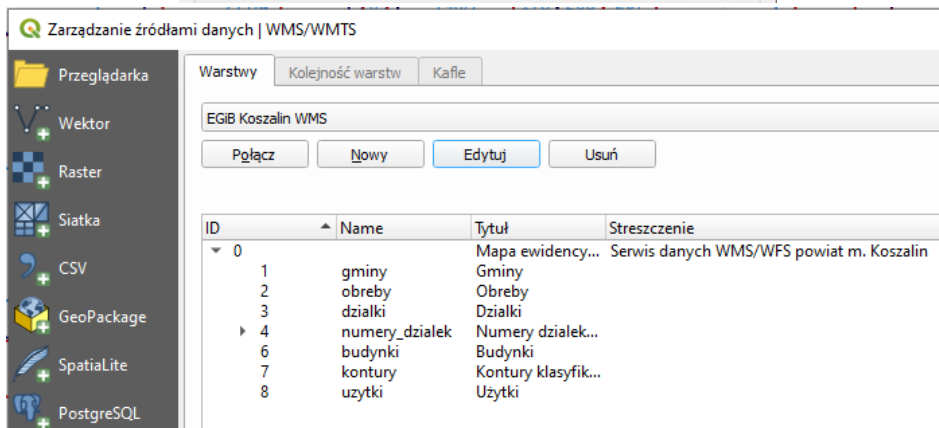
Zarządzanie źródłami danych | WMS/WMTS

Przeglądarka
Wektor
Raster
Siatka
CSV
GeoPackage
SpatiaLite
PostgreSQL

Warstwy | Kolejność warstw | Kafle

EGiB Koszalin WMS

Połącz | Nowy | Edytuj | Usuń

| ID | Name | Tytuł | Streszczenie |
|---|---|---|---|
| 0 | | Mapa ewidency... | Serwis danych WMS/WFS powiat m. Koszalin |
| 1 | gminy | Gminy | |
| 2 | obreby | Obreby | |
| 3 | dzialki | Dzialki | |
| 4 | numery_dzialek | Numery dzialek... | |
| 6 | budynki | Budynki | |
| 7 | kontury | Kontury klasyfik... | |
| 8 | uzytki | Użytki | |